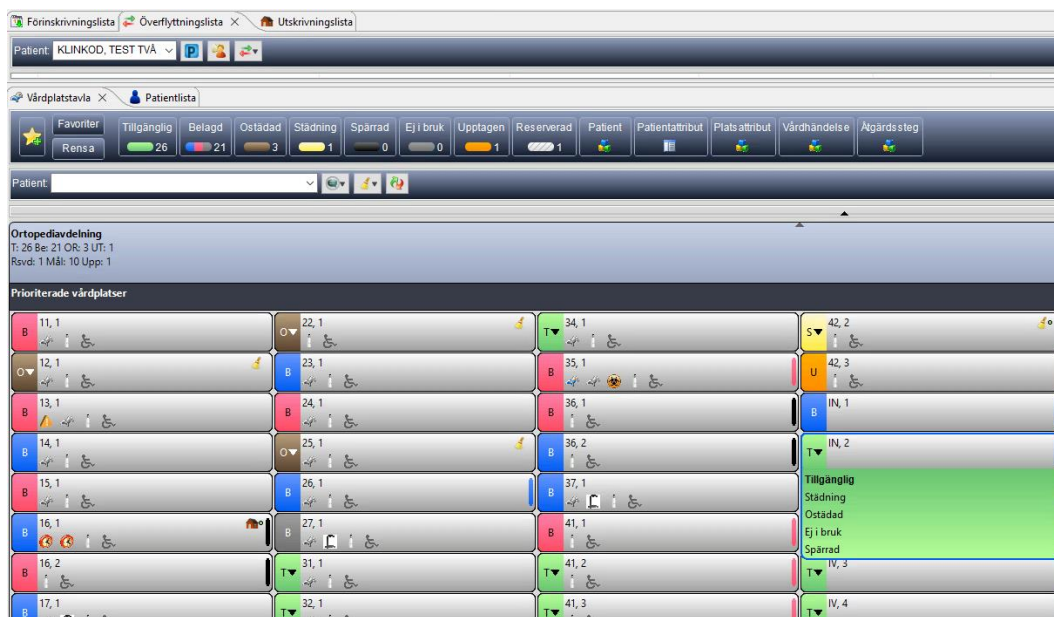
Förinskrivningslista | Överflyttningslista × | Utskrivningslista

Patient: KLINKOD, TEST TVÅ

Vårdplatstavla × | Patientlista

Favoriter
Rensa

| Tillgänglig | Belagd | Ostädad | Städning | Spärrad | Ej i bruk | Upptagen | Reserverad | Patient | Patientattribut | Platsattribut | Vårdhändelse | Åtgärdssteg |
|---|---|---|---|---|---|---|---|---|---|---|---|---|
| 26 | 21 | 3 | 1 | 0 | 0 | 1 | 1 | | | | | |

Patient:

Ortopediavdelning
T: 26 Be: 21 OR: 3 UT: 1
Rsvd: 1 Mål: 10 Upp: 1

Prioriterade vårdplatser

B 11, 1
O 12, 1
B 13, 1
B 14, 1
B 15, 1
B 16, 1
B 16, 2
B 17, 1

O 22, 1
B 23, 1
B 24, 1
O 25, 1
B 26, 1
B 27, 1
T 31, 1
T 32, 1

T 34, 1
B 35, 1
B 36, 1
B 36, 2
B 37, 1
B 41, 1
T 41, 2
T 41, 3

S 42, 2
U 42, 3
B IN, 1
T IN, 2
Tillgänglig
Städning
Ostädad
Ej i bruk
Spärrad
IV, 3
T IV, 4